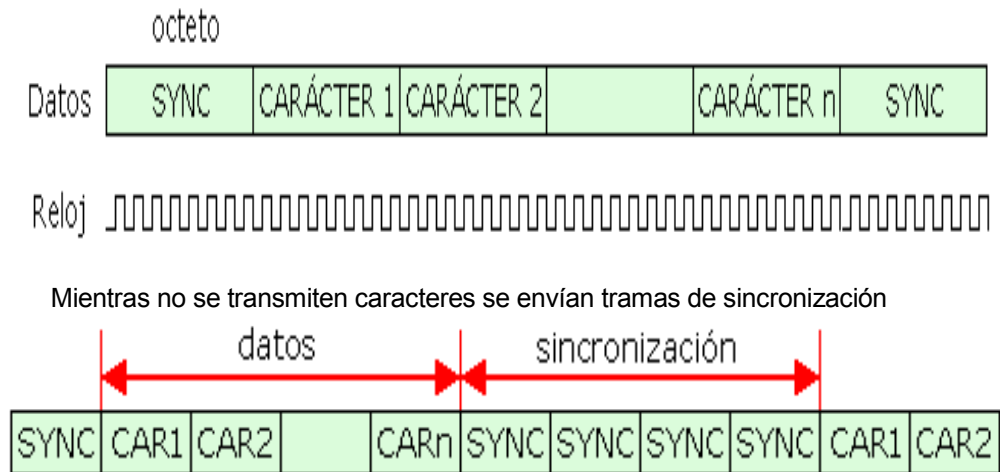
octeto

Datos

| SYNC | CARÁCTER 1 | CARÁCTER 2 | | CARÁCTER n | SYNC |
|---|---|---|---|---|---|

Reloj

Mientras no se transmiten caracteres se envían tramas de sincronización

datos

sincronización

| SYNC | CAR1 | CAR2 | | CARn | SYNC | SYNC | SYNC | SYNC | CAR1 | CAR2 |
|---|---|---|---|---|---|---|---|---|---|---|